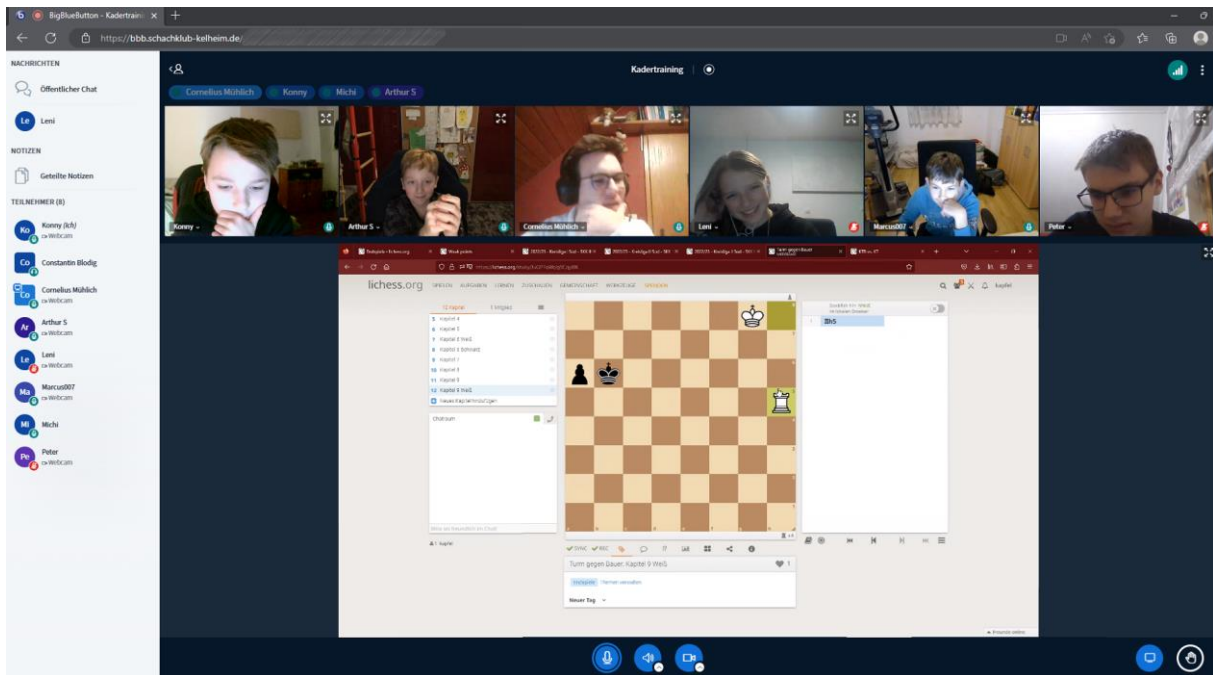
BigBlueButton - Kadertrainin ×

https://bbb.schachklub-kelheim.de/

NACHRICHTEN

Öffentlicher Chat

Le Leni

NOTIZEN

Geteilte Notizen

TEILNEHMER (8)

Ko Konny (Ich)
Webcam

Co Constantin Blodig

Co Cornelius Mühlich
Webcam

Ar Arthur S
Webcam

Le Leni
Webcam

Ma Marcus007
Webcam

Mi Michi

Pe Peter
Webcam

Kadertraining

Cornelius Mühlich Konny Michi Arthur S

Konny

Arthur S

Cornelius Mühlich

Leni

Marcus007

Peter

lichess.org

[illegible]

Kapitel 4
Kapitel 5
Kapitel 6 Weiß
Kapitel 3 Schwarz
Kapitel 7
Kapitel 8
Kapitel 9
Kapitel 9 Weiß
Neues Kapitel hinzufügen

Chat-Raum

Zugfolge

Th5

Turm gegen Bauer: Kapitel 9 Weiß

Neuer Tag